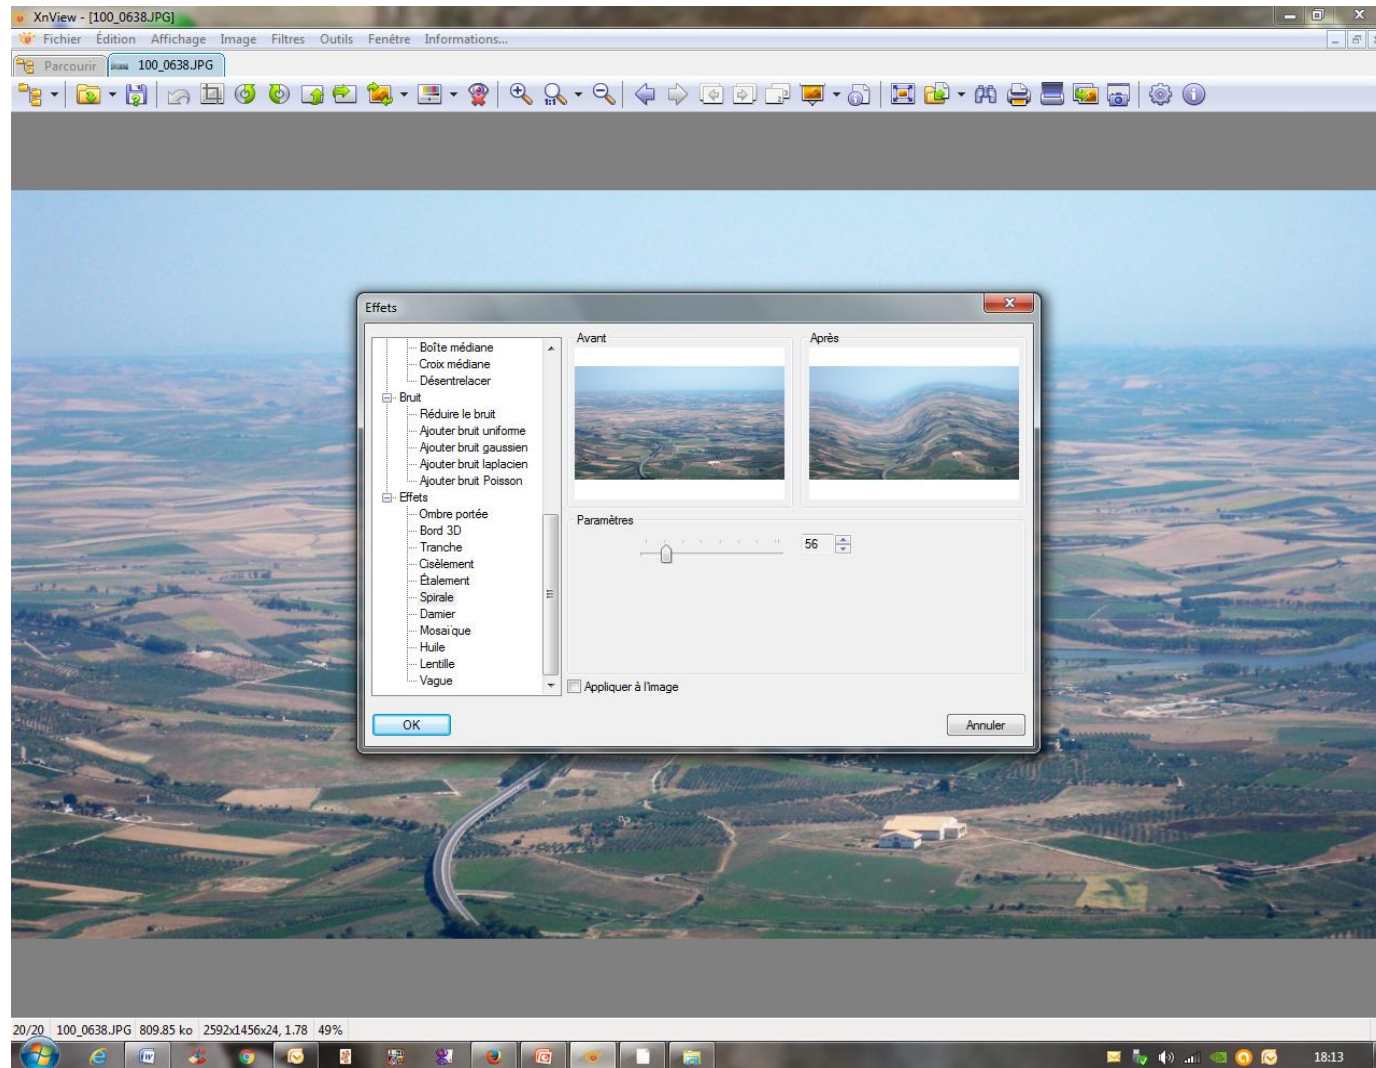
XnView - [100_0638.JPG]

Fichier Édition Affichage Image Filtres Outils Fenêtre Informations...

Parcourir 100_0638.JPG

Effets

Boîte médiane
Croix médiane
Désentrelacer
Bruit
Réduire le bruit
Ajouter bruit uniforme
Ajouter bruit gaussien
Ajouter bruit laplacien
Ajouter bruit Poisson
Effets
Ombre portée
Bord 3D
Tranche
Cisèlement
Étalement
Spirale
Damier
Mosaïque
Huile
Lentille
Vague

Avant

Après

Paramètres

56

Appliquer à l'image

OK

Annuler

20/20 100_0638.JPG 809.85 ko 2592x1456x24, 1.78 49%

18:13